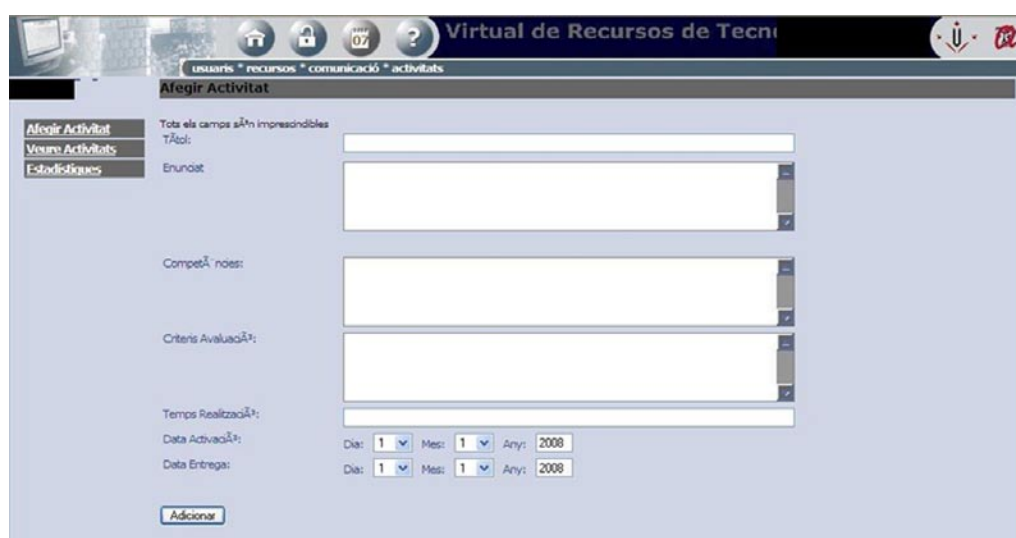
07

?

Virtual de Recursos de Tecn

usuaris * recursos * comunicació * activitats

Afegir Activitat

Afegir Activitat
Veure Activitats
Estadistiques

Tots els camps sÃ³n imprescindibles

TÃtol:

Enunciat

CompetÃ¨ncies:

Criteris AvaluaciÃ³:

Temps RealitzaciÃ³:

Data ActivaciÃ³: Dia: 1 Mes: 1 Any: 2008

Data Entrega: Dia: 1 Mes: 1 Any: 2008

Adicionar